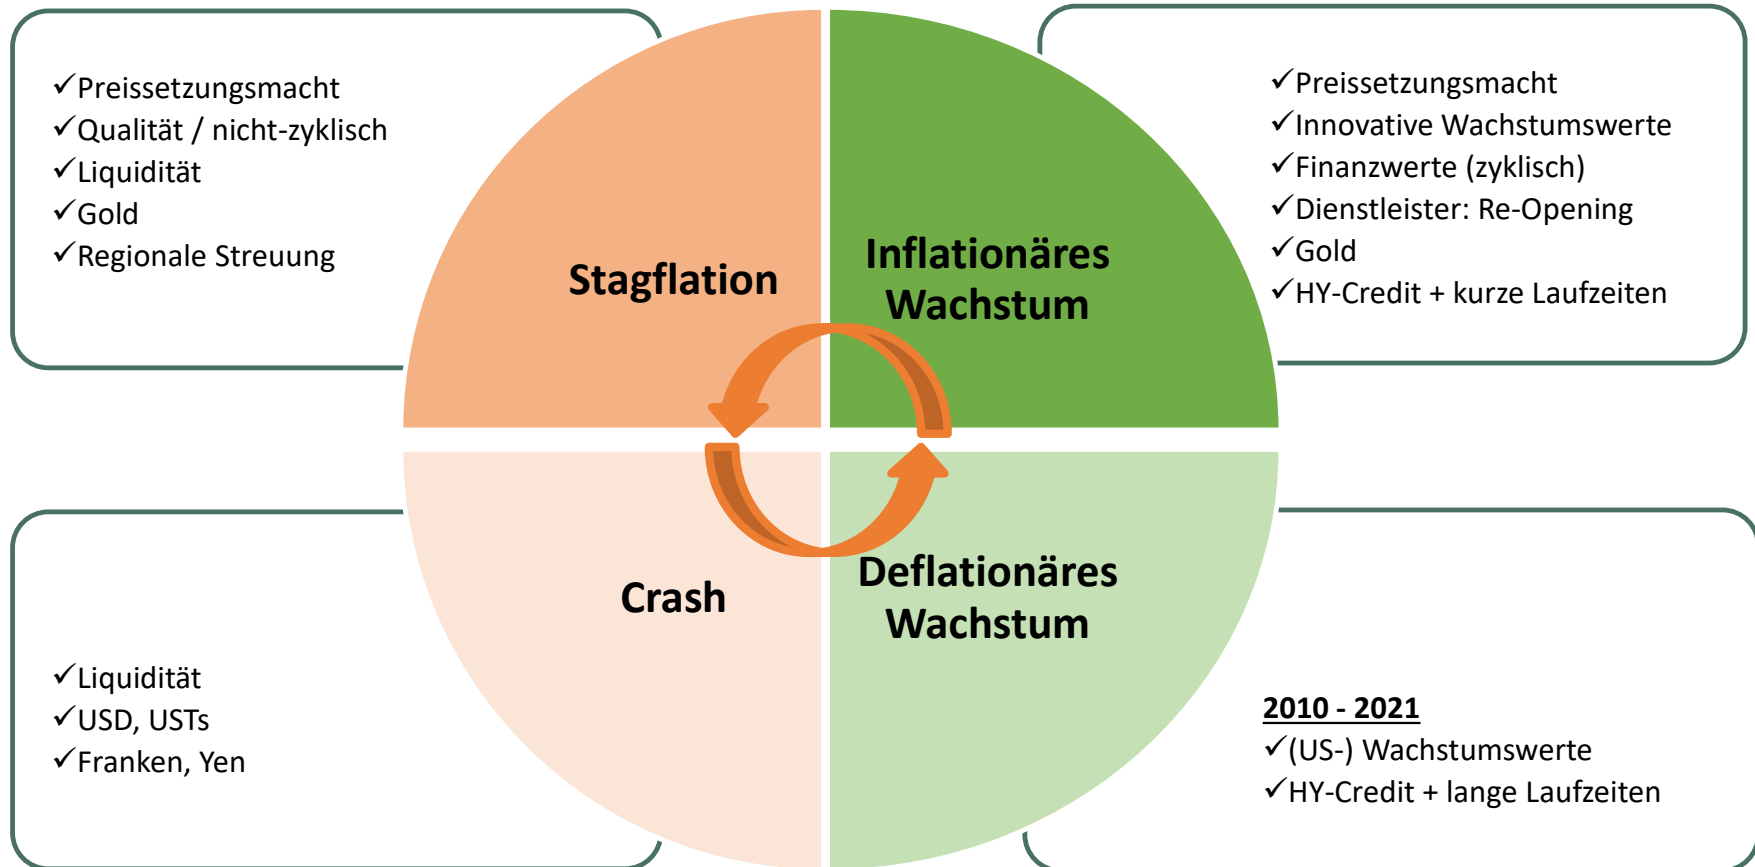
✓Preissetzungsmacht
✓Qualität / nicht-zyklisch
✓Liquidität
✓Gold
✓Regionale Streuung

Stagflation

Inflationäres Wachstum

✓Preissetzungsmacht
✓Innovative Wachstumswerte
✓Finanzwerte (zyklisch)
✓Dienstleister: Re-Opening
✓Gold
✓HY-Credit + kurze Laufzeiten

Crash

Deflationäres Wachstum

✓Liquidität
✓USD, USTs
✓Franken, Yen

2010 - 2021
✓(US-) Wachstumswerte
✓HY-Credit + lange Laufzeiten